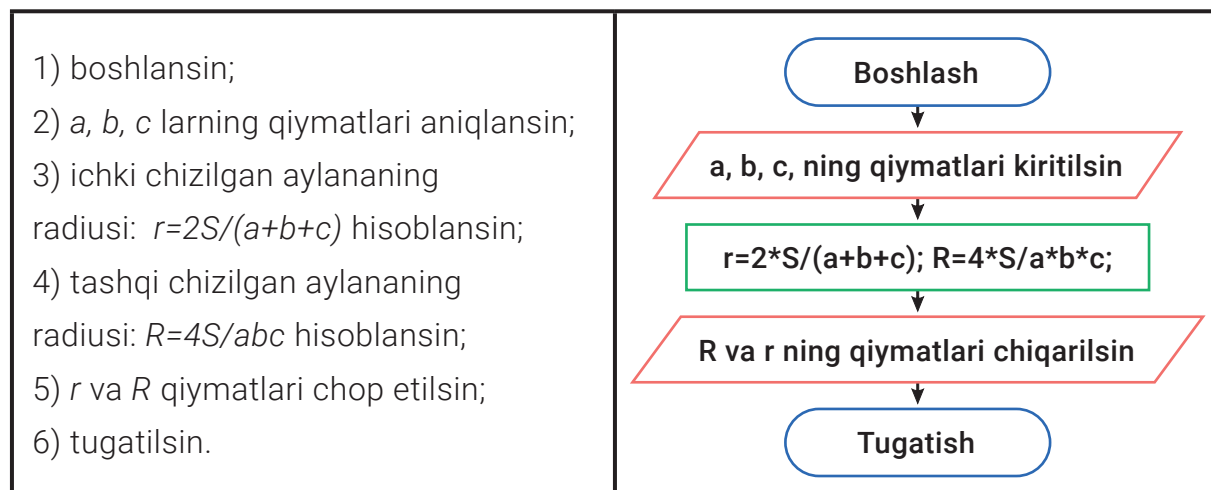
1) boshlansin;
2) $a, b, c$ larning qiymatlari aniqlansin;
3) ichki chizilgan aylananing radiusi: $r=2S/(a+b+c)$ hisoblansin;
4) tashqi chizilgan aylananing radiusi: $R=4S/abc$ hisoblansin;
5) $r$ va $R$ qiymatlari chop etilsin;
6) tugatilsin.

Boshlash

a, b, c, ning qiymatlari kiritilsin

r=2*S/(a+b+c); R=4*S/a*b*c;

R va r ning qiymatlari chiqarilsin

Tugatish